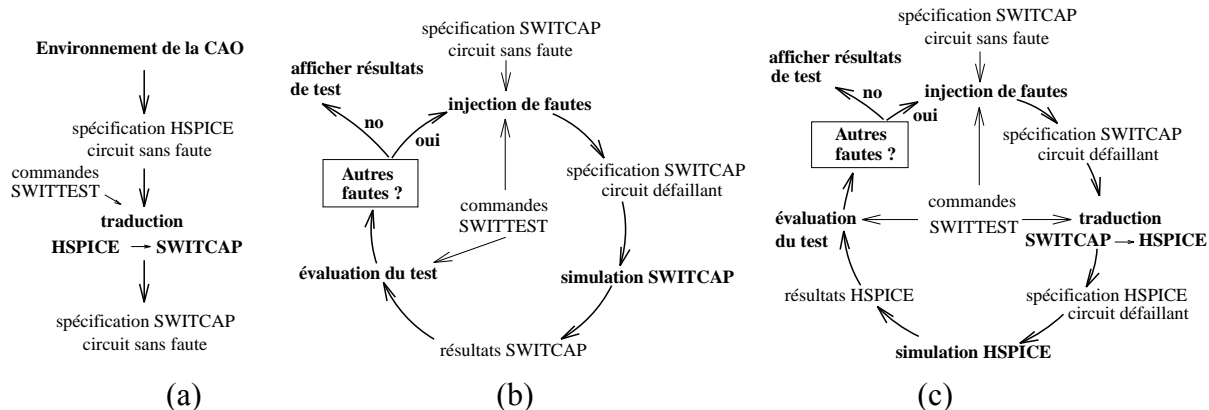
Environnement de la CAO

spécification HSPICE circuit sans faute

commandes SWITTEST

traduction

HSPICE → SWITCAP

spécification SWITCAP circuit sans faute

(a)

spécification SWITCAP circuit sans faute

afficher résultats de test

no

oui

injection de fautes

Autres fautes ?

commandes SWITTEST

spécification SWITCAP circuit défaillant

évaluation du test

simulation SWITCAP

résultats SWITCAP

(b)

spécification SWITCAP circuit sans faute

afficher résultats de test

no

oui

injection de fautes

Autres fautes ?

spécification SWITCAP circuit défaillant

commandes SWITTEST

évaluation du test

traduction

SWITCAP → HSPICE

résultats HSPICE

spécification HSPICE circuit défaillant

simulation HSPICE

(c)